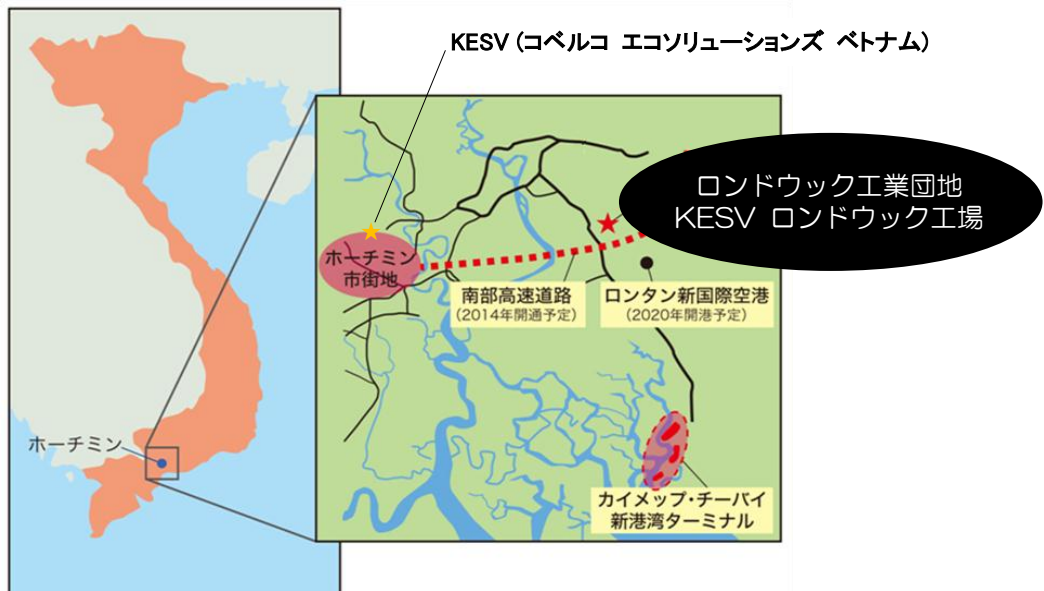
KESV (コベルコ エコソリューションズ ベトナム)

ロンドウック工業団地
KESV ロンドウック工場

ホーチミン市街地

南部高速道路
(2014年開通予定)

ロンタン新国際空港
(2020年開港予定)

ホーチミン

カイメップ・チーバイ新港湾ターミナル